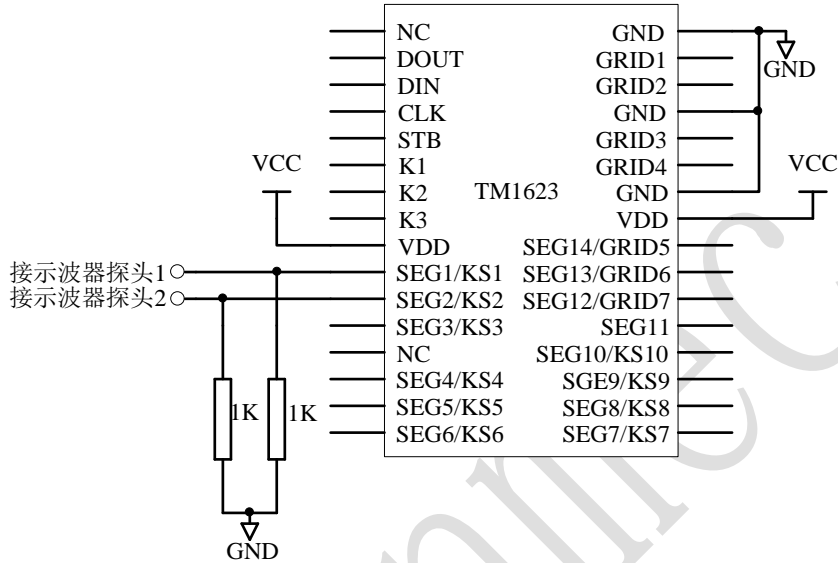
NC
DOUT
DIN
CLK
STB
VCC
K1
K2
K3
VDD
接示波器探头1
SEG1/KS1
接示波器探头2
SEG2/KS2
SEG3/KS3
NC
SEG4/KS4
1K
1K
SEG5/KS5
SEG6/KS6
GND
TM1623
GND
GRID1
GRID2
GND
GRID3
GRID4
GND
VDD
SEG14/GRID5
SEG13/GRID6
SEG12/GRID7
SEG11
SEG10/KS10
SGE9/KS9
SEG8/KS8
SEG7/KS7
GND
VCC